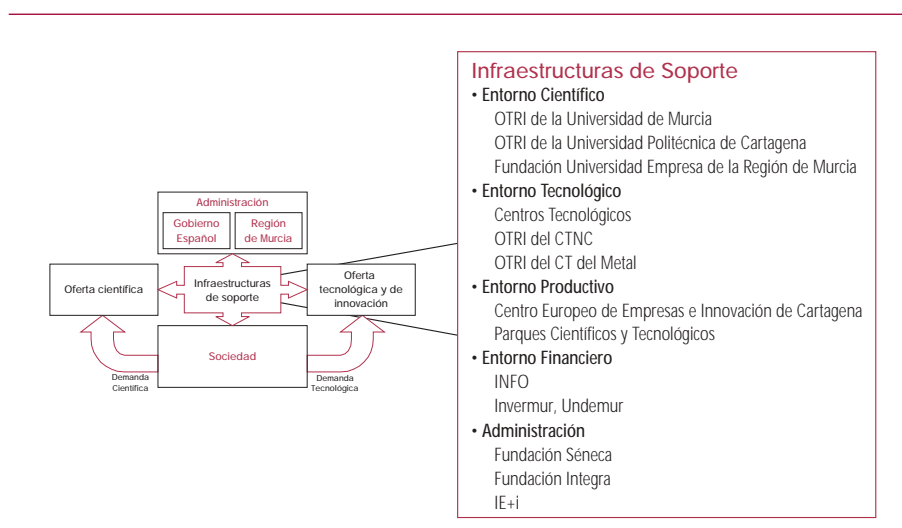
Administración
Gobierno Español
Región de Murcia
Oferta científica
Infraestructuras de soporte
Oferta tecnológica y de innovación
Sociedad
Demanda Científica
Demanda Tecnológica

Infraestructuras de Soporte
• Entorno Científico
OTRI de la Universidad de Murcia
OTRI de la Universidad Politécnica de Cartagena
Fundación Universidad Empresa de la Región de Murcia
• Entorno Tecnológico
Centros Tecnológicos
OTRI del CTNC
OTRI del CT del Metal
• Entorno Productivo
Centro Europeo de Empresas e Innovación de Cartagena
Parques Científicos y Tecnológicos
• Entorno Financiero
INFO
Invermur, Undemur
• Administración
Fundación Séneca
Fundación Integra
IE+i